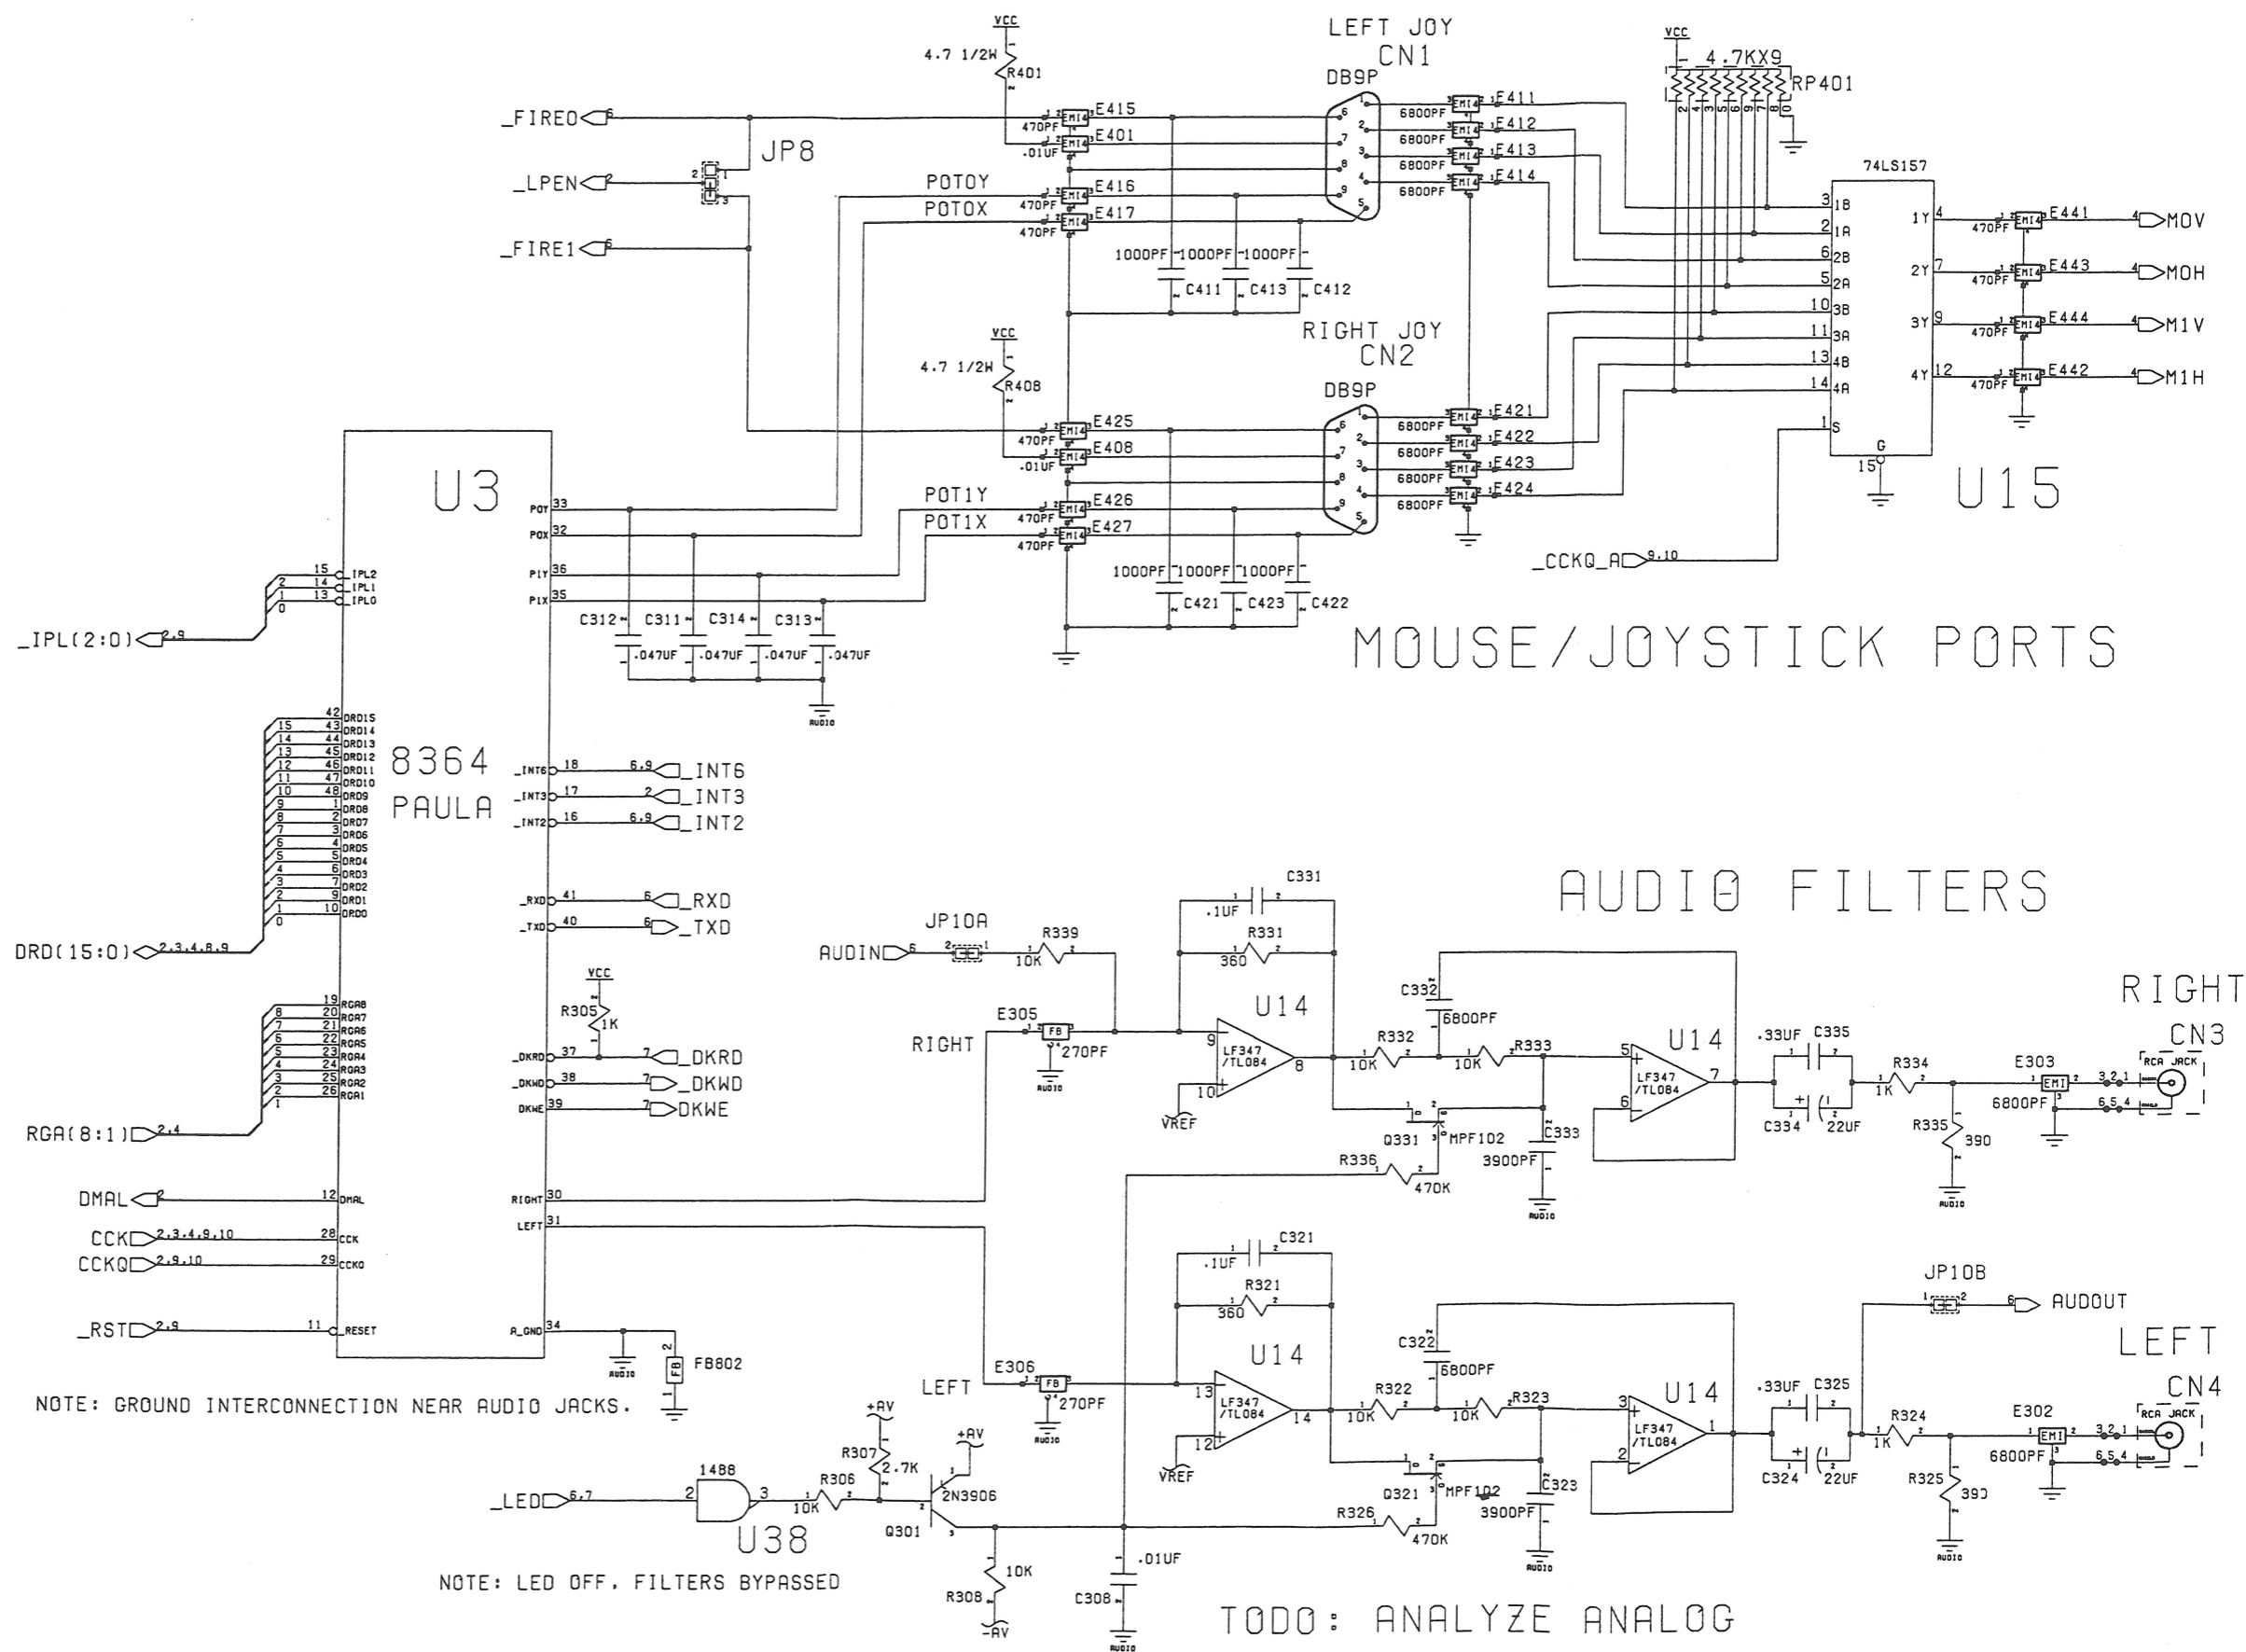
VCC
4.7 1/2W
R401
LEFT JOY
CN1
DB9P
VCC
4.7KX9
RP401
_FIRE0
6
E415
470PF
E401
.01UF
_LPEN
2
JP8
POT0Y
E416
470PF
POT0X
E417
470PF
_FIRE1
6
E411
E412
E413
E414
6800PF
6800PF
6800PF
6800PF
74LS157
1B
1A
2B
2A
3B
3A
4B
4A
S
1Y
2Y
3Y
4Y
E441
MOV
E443
MOH
E444
M1V
E442
M1H
470PF
1000PF
1000PF
1000PF
C411
C413
C412
RIGHT JOY
CN2
VCC
4.7 1/2W
R408
DB9P
E425
470PF
E408
.01UF
POT1Y
E426
470PF
POT1X
E427
470PF
E421
E422
E423
E424
6800PF
G
U15
_CCKQ_A
9,10
U3
POY 33
POX 32
P1Y 36
P1X 35
C312
C311
C314
C313
.047UF
.047UF
.047UF
.047UF
1000PF
1000PF
1000PF
C421
C423
C422
MOUSE/JOYSTICK PORTS
_IPL(2:0)
2,9
IPL2
IPL1
IPL0
8364
PAULA
DRD15
DRD14
DRD13
DRD12
DRD11
DRD10
DRD9
DRD8
DRD7
DRD6
DRD5
DRD4
DRD3
DRD2
DRD1
DRD0
DRD(15:0)
2,3,4,8,9
_INT6
6,9
_INT3
2
_INT2
6,9
_RXD
6
_TXD
6
AUDIO FILTERS
VCC
R305
1K
_DKRD
7
_DKWD
7
DKWE
7
RGA8
RGA7
RGA6
RGA5
RGA4
RGA3
RGA2
RGA1
RGA(8:1)
2,4
DMAL
2
CCK
2,3,4,9,10
CCKQ
2,9,10
_RST
2,9
RESET
RIGHT 30
LEFT 31
A_GND 34
FB802
FB
JP10A
AUDIN
6
R339
10K
C331
.1UF
R331
360
E305
FB
270PF
RIGHT
U14
LF347
/TL084
VREF
C332
6800PF
R332
10K
R333
10K
U14
LF347
/TL084
Q331
MPF102
C333
3900PF
R336
470K
.33UF
C335
C334
22UF
R334
1K
E303
EMI
6800PF
R335
390
RIGHT
CN3
RCA JACK
C321
.1UF
R321
360
JP10B
AUDOUT
6
LEFT
CN4
E306
FB
270PF
LEFT
U14
LF347
/TL084
VREF
C322
6800PF
R322
10K
R323
10K
U14
LF347
/TL084
Q321
MPF102
C323
3900PF
R326
470K
.33UF
C325
C324
22UF
R324
1K
E302
EMI
6800PF
R325
390
RCA JACK
NOTE: GROUND INTERCONNECTION NEAR AUDIO JACKS.
+AV
R307
2.7K
+AV
1488
_LED
6,7
R306
10K
2N3906
Q301
U38
10K
R308
-AV
C308
.01UF
NOTE: LED OFF, FILTERS BYPASSED
TODO: ANALYZE ANALOG
AUDIO